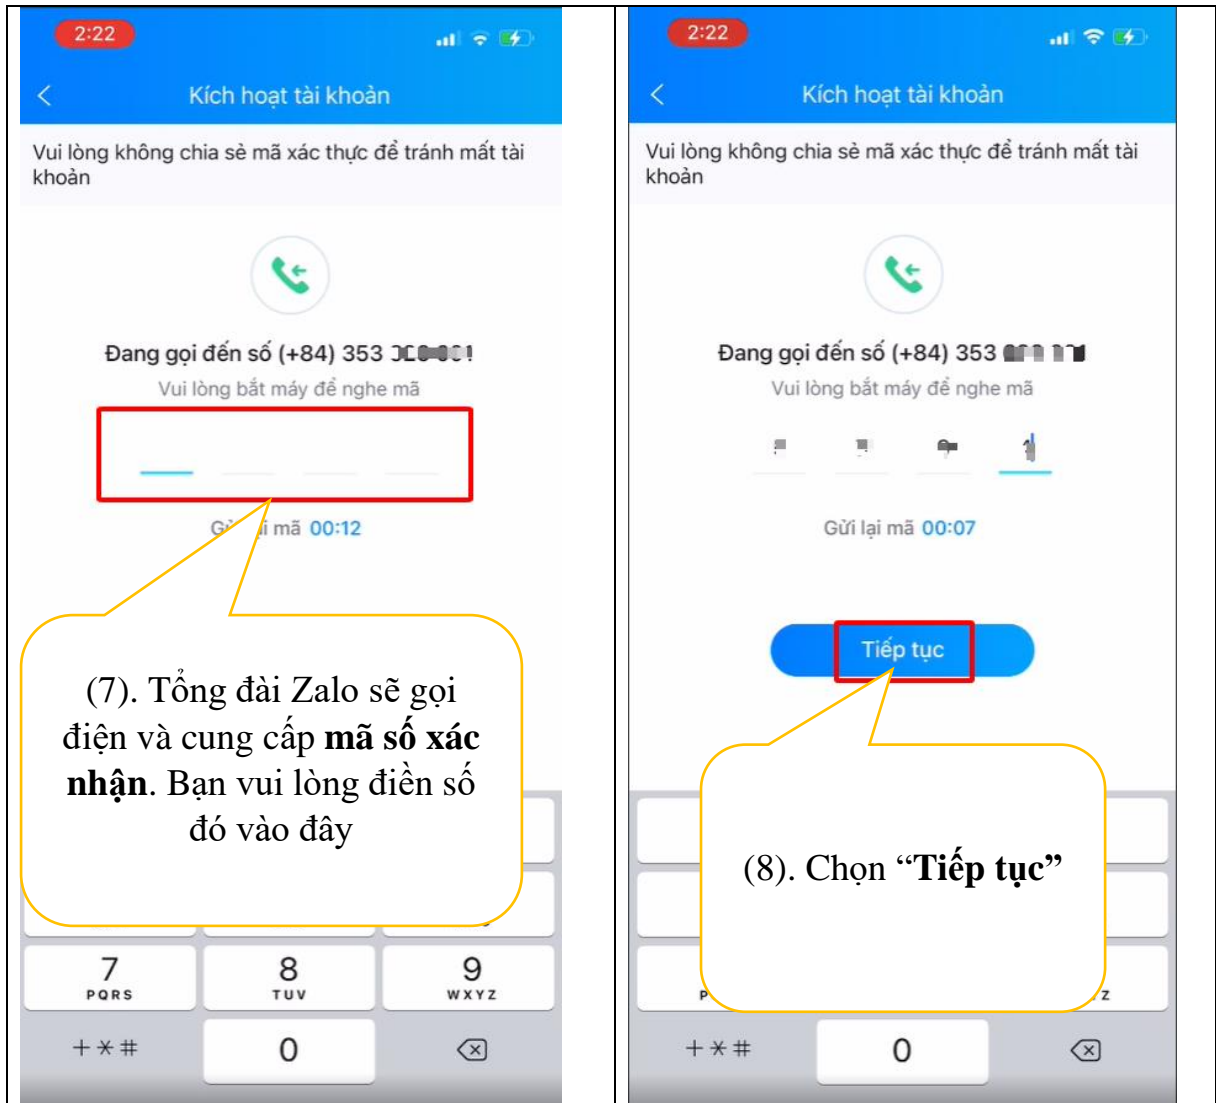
2:22

Kích hoạt tài khoản

Vui lòng không chia sẻ mã xác thực để tránh mất tài khoản

Đang gọi đến số (+84) 353 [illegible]

Vui lòng bắt máy để nghe mã

G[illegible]i mã 00:12

(7). Tổng đài Zalo sẽ gọi điện và cung cấp **mã số xác nhận**. Bạn vui lòng điền số đó vào đây

7
PQRS

8
TUV

9
WXYZ

+ * #

0

2:22

Kích hoạt tài khoản

Vui lòng không chia sẻ mã xác thực để tránh mất tài khoản

Đang gọi đến số (+84) 353 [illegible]

Vui lòng bắt máy để nghe mã

Gửi lại mã 00:07

Tiếp tục

(8). Chọn "**Tiếp tục**"

P

Z

+ * #

0